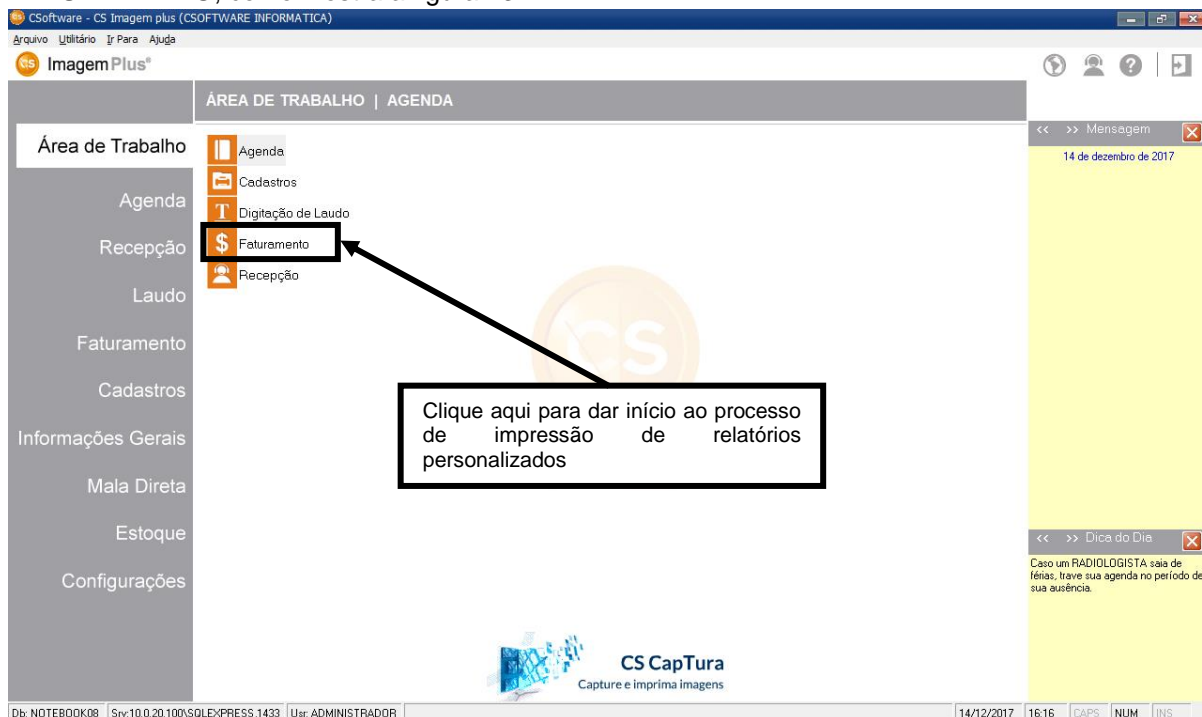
CSoftware - CS Imagem plus (CSOFTWARE INFORMATICA)

Arquivo Utilitário Ir Para Ajuda

Imagem Plus®

ÁREA DE TRABALHO | AGENDA

Área de Trabalho

Agenda

Recepção

Laudo

Faturamento

Cadastros

Informações Gerais

Mala Direta

Estoque

Configurações

Agenda

Cadastros

Digitação de Laudo

Faturamento

Recepção

Clique aqui para dar início ao processo de impressão de relatórios personalizados

<< >> Mensagem

14 de dezembro de 2017

<< >> Dica do Dia

Caso um RADIOLOGISTA saia de férias, trave sua agenda no período de sua ausência.

CS CapTura

Capture e imprima imagens

Db: NOTEBOOK08 | Srv:10.0.20.100\SQLEXPRESS,1433 | Usr: ADMINISTRADOR | 14/12/2017 | 16:16 | CAPS | NUM | INS